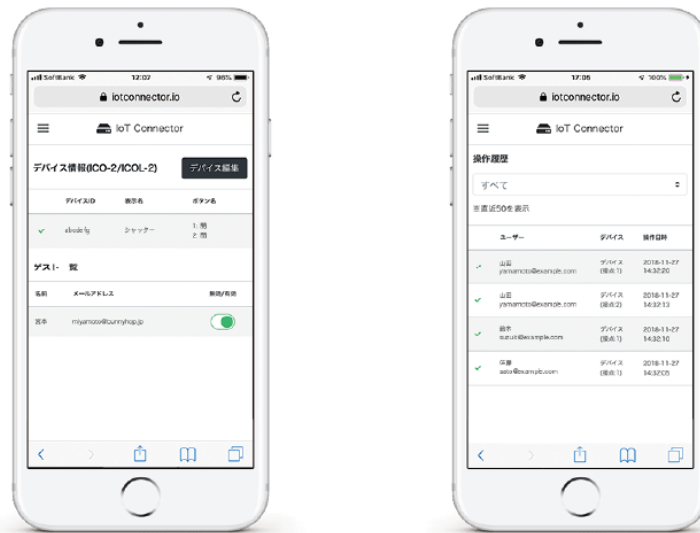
SoftBank 12:07 96%
iotconnector.io
IoT Connector
デバイス情報(ICO-2/ICOL-2)
デバイス編集
| | デバイスID | 表示名 | ボタン名 |
|---|---|---|---|
| ✓ | abcdefg | シャッター | 1: 開 2: 閉 |

ゲスト一覧
| 名前 | メールアドレス | 無効/有効 |
|---|---|---|
| 宮本 | miyamoto@bunnyhop.jp | |

SoftBank 12:06 100%
iotconnector.io
IoT Connector
操作履歴
すべて
※直近50を表示
| | ユーザー | デバイス | 操作日時 |
|---|---|---|---|
| ✓ | 山田 yamamoto@example.com | デバイス (拠点1) | 2018-11-27 14:32:20 |
| ✓ | 山田 yamamoto@example.com | デバイス (拠点2) | 2018-11-27 14:32:13 |
| ✓ | 鈴木 suzuki@example.com | デバイス (拠点1) | 2018-11-27 14:32:10 |
| ✓ | 佐藤 sato@example.com | デバイス (拠点1) | 2018-11-27 14:32:05 |